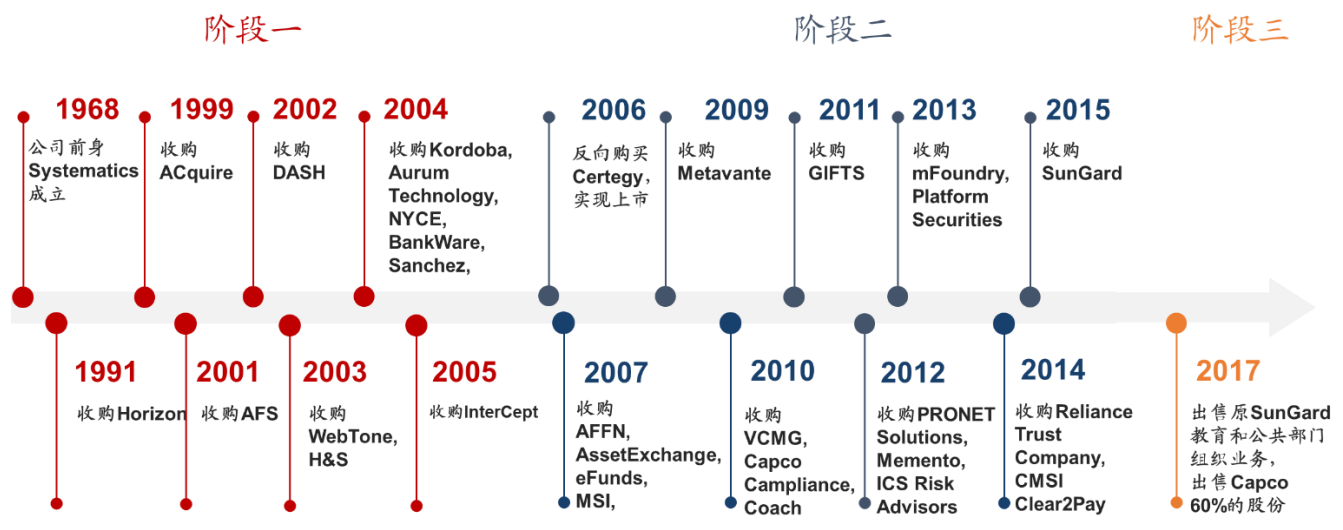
阶段一

阶段二

阶段三

1968
公司前身 Systematics 成立

1999
收购 ACquire

2002
收购 DASH

2004
收购 Kordoba, Aurum Technology, NYCE, BankWare, Sanchez,

2006
反向购买 Certegy，实现上市

2009
收购 Metavante

2011
收购 GIFTS

2013
收购 mFoundry, Platform Securities

2015
收购 SunGard

1991
收购 Horizon

2001
收购 AFS

2003
收购 WebTone, H&S

2005
收购 InterCept

2007
收购 AFFN, AssetExchange, eFunds, MSI,

2010
收购 VCMG, Capco Campliance, Coach

2012
收购 PRONET Solutions, Memento, ICS Risk Advisors

2014
收购 Reliance Trust Company, CMSI Clear2Pay

2017
出售原 SunGard 教育和公共部门组织业务，出售 Capco 60%的股份